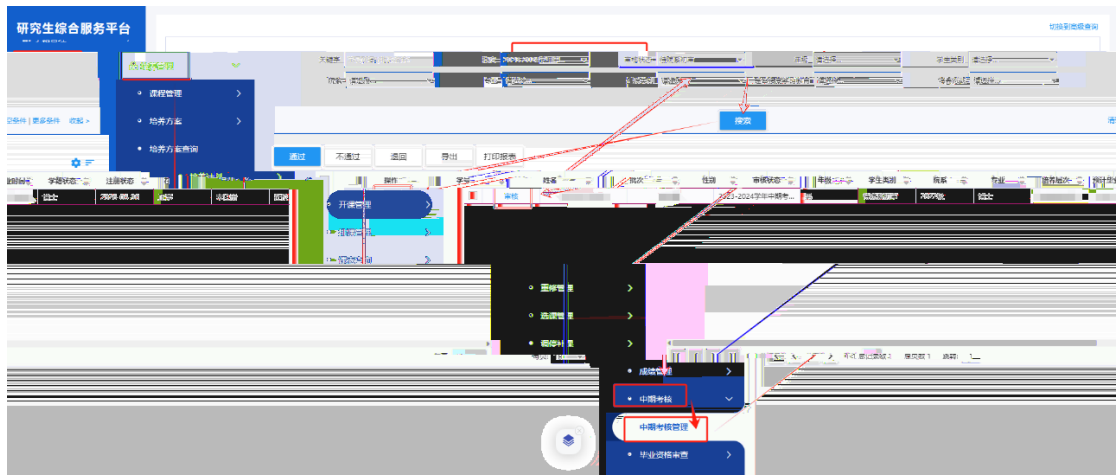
研究生综合服务平台

切换到高级查询

培养过程

课程管理

培养方案

培养方案查询

搜索

通过

不通过

退回

导出

打印报表

学籍状态

注册状态

操作

学号

姓名

批次

性别

审核状态

年级

学生类别

院系

专业

开课管理

审核

2023-2024学年中期考...

重修管理

选课管理

成绩管理

成绩管理

中期考核

中期考核管理

毕业资格审查

每页

共1页

每页数1

跳转

1